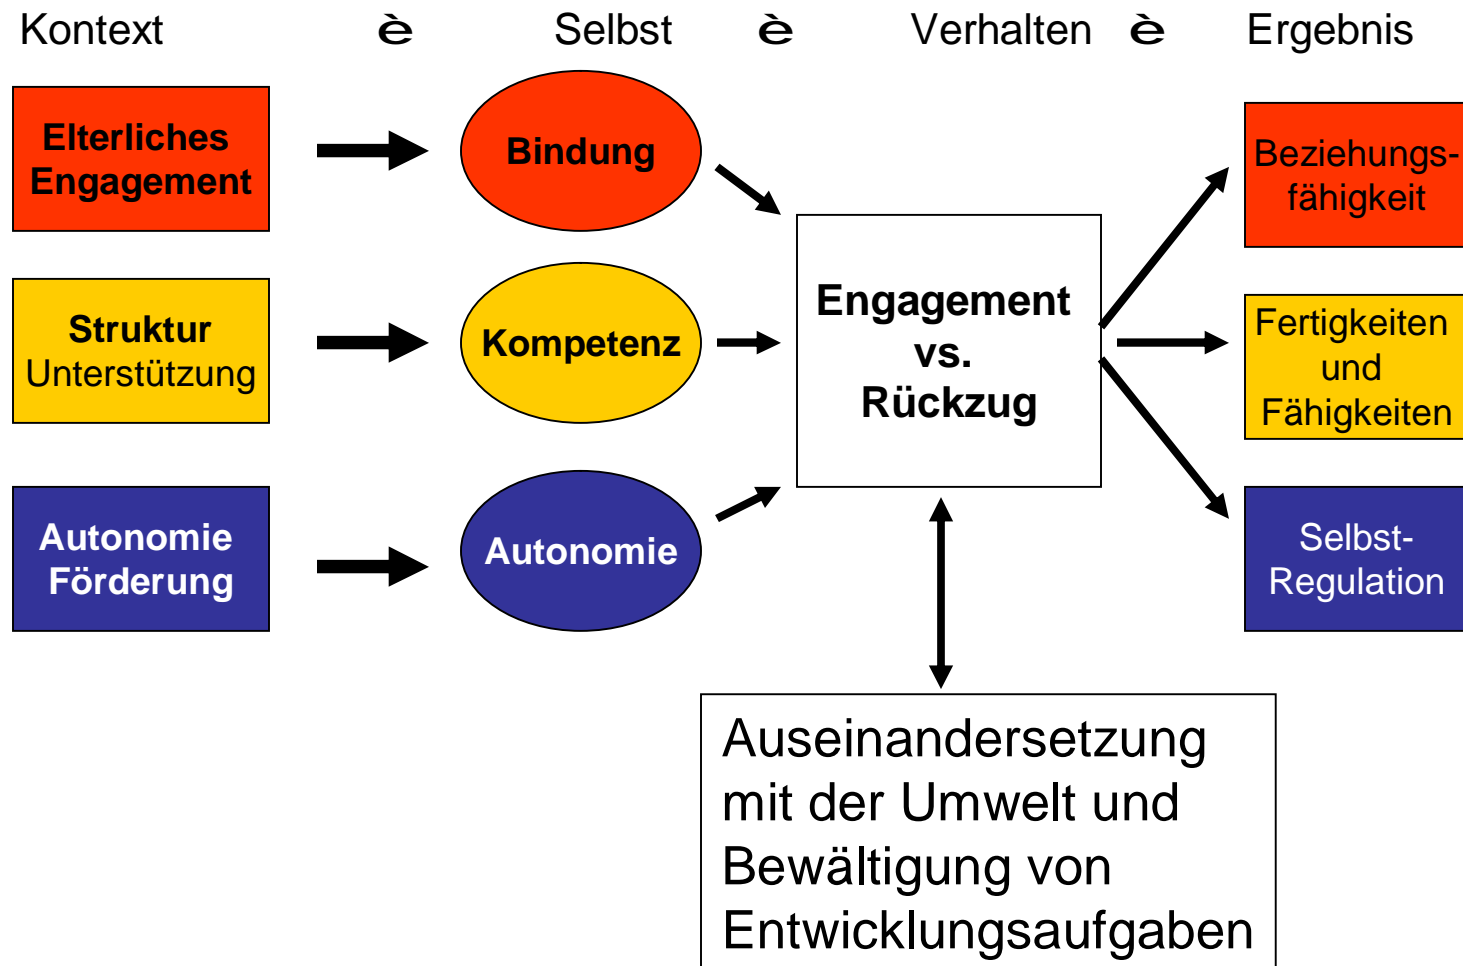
Kontext è Selbst è Verhalten è Ergebnis

Elterliches Engagement

Bindung

Struktur Unterstützung

Kompetenz

Autonomie Förderung

Autonomie

Engagement vs. Rückzug

Beziehungsfähigkeit

Fertigkeiten und Fähigkeiten

Selbst-Regulation

Auseinandersetzung mit der Umwelt und Bewältigung von Entwicklungsaufgaben